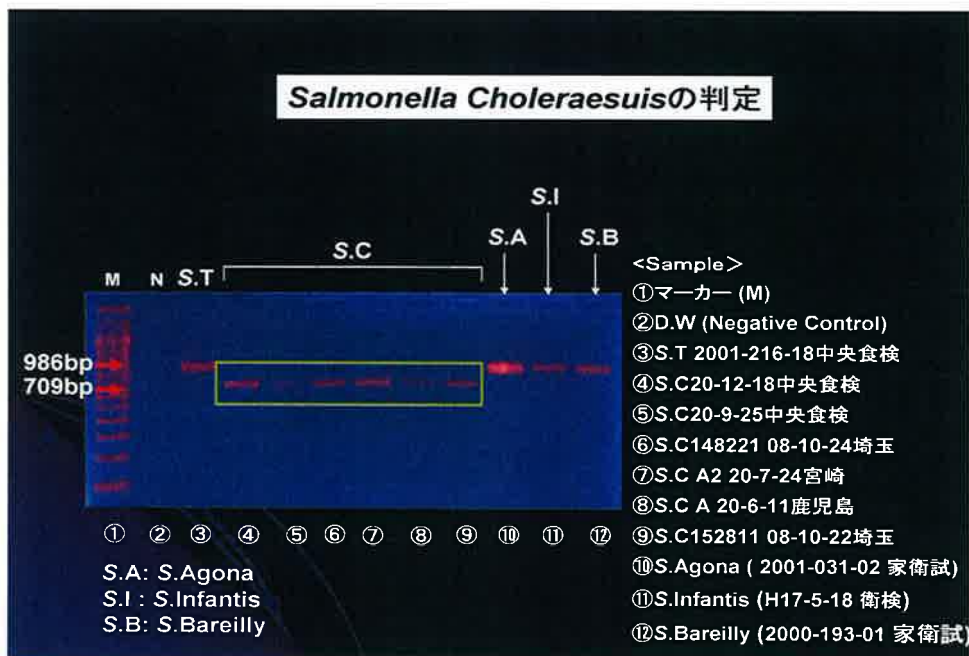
Salmonella Choleraesuisの判定

S.I
S.C S.A S.B
M N S.T

986bp
709bp

① ② ③ ④ ⑤ ⑥ ⑦ ⑧ ⑨ ⑩ ⑪ ⑫

S.A: S.Agona
S.I : S.Infantis
S.B: S.Bareilly

<Sample>
①マーカー (M)
②D.W (Negative Control)
③S.T 2001-216-18中央食検
④S.C20-12-18中央食検
⑤S.C20-9-25中央食検
⑥S.C148221 08-10-24埼玉
⑦S.C A2 20-7-24宮崎
⑧S.C A 20-6-11鹿児島
⑨S.C152811 08-10-22埼玉
⑩S.Agona ( 2001-031-02 家衛試)
⑪S.Infantis (H17-5-18 衛検)
⑫S.Bareilly (2000-193-01 家衛試)